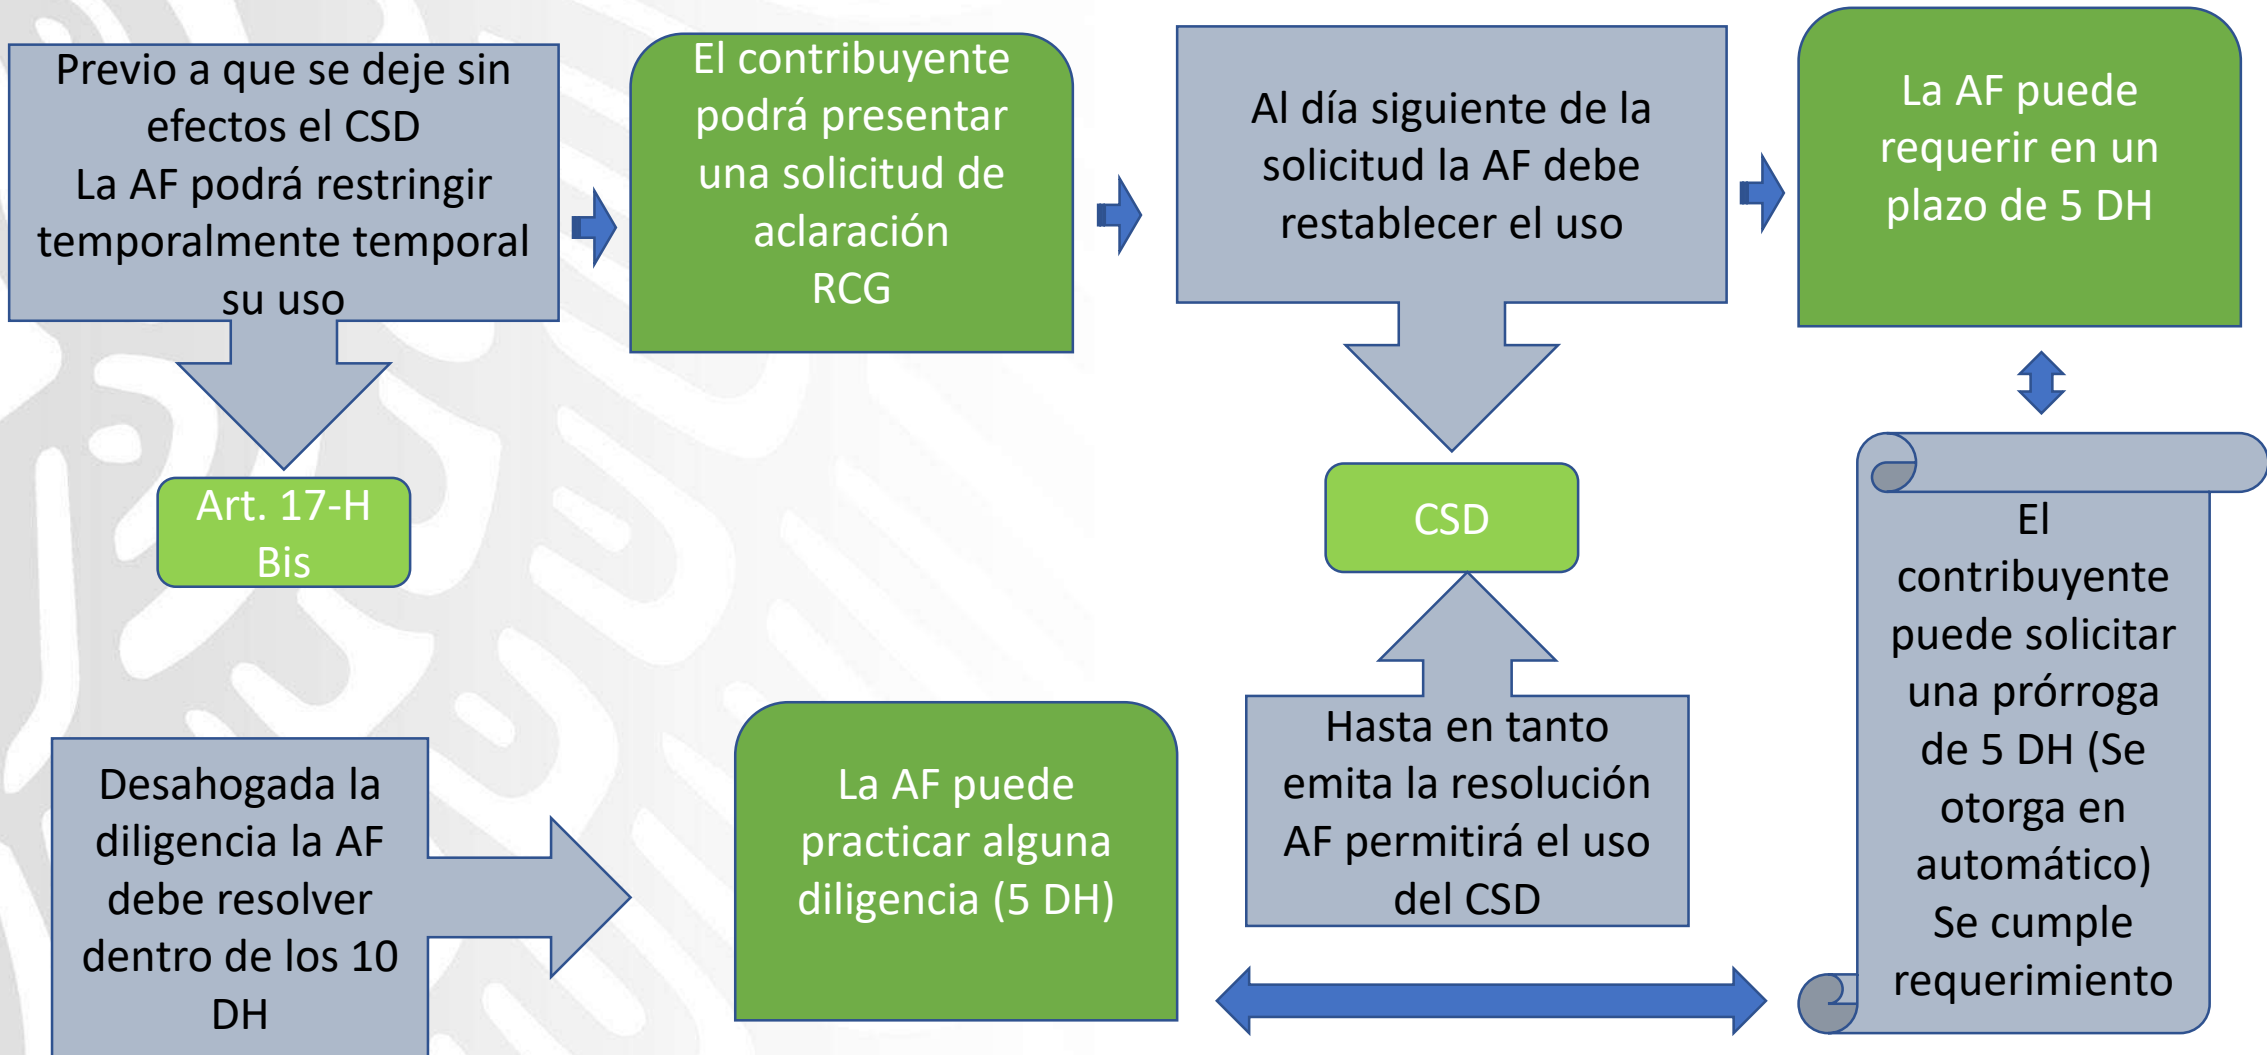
Previo a que se deje sin efectos el CSD
La AF podrá restringir temporalmente temporal su uso

Art. 17-H Bis

El contribuyente podrá presentar una solicitud de aclaración
RCG

Al día siguiente de la solicitud la AF debe restablecer el uso

CSD

La AF puede requerir en un plazo de 5 DH

El contribuyente puede solicitar una prórroga de 5 DH (Se otorga en automático)
Se cumple requerimiento

Hasta en tanto emita la resolución AF permitirá el uso del CSD

La AF puede practicar alguna diligencia (5 DH)

Desahogada la diligencia la AF debe resolver dentro de los 10 DH